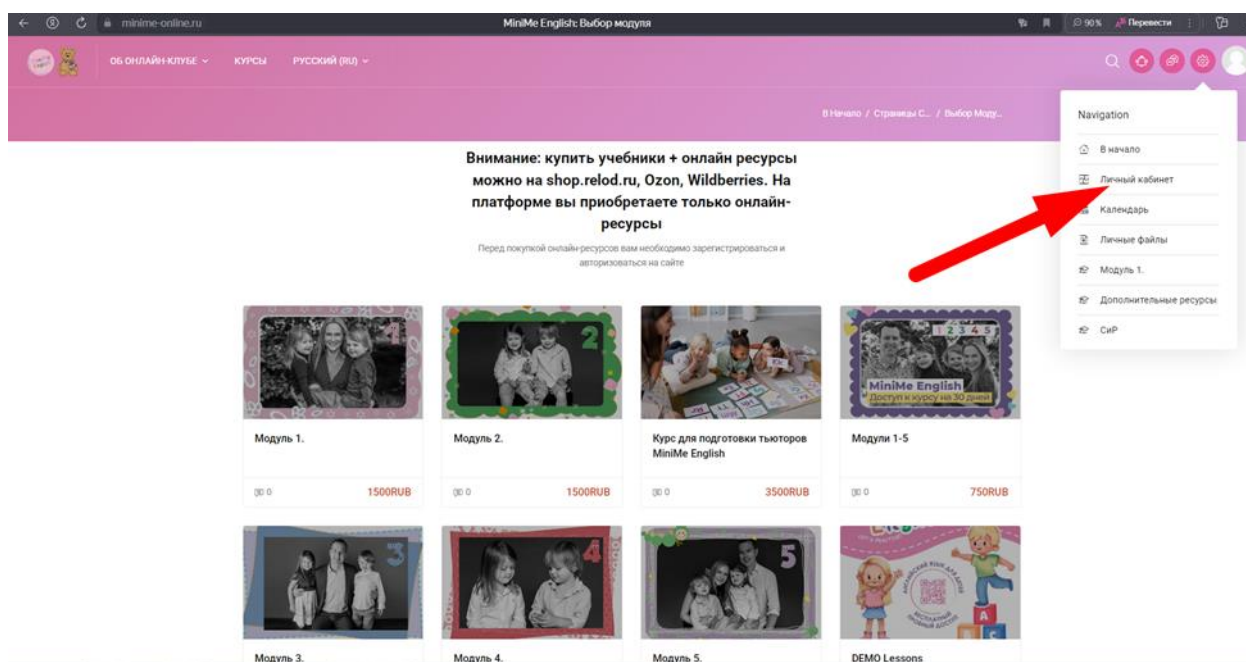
minime-online.ru

MiniMe English: Выбор модуля

90% Перевести

ОБ ОНЛАЙН-КЛУБЕ КУРСЫ РУССКИЙ (RU)

В Начало / Страницы С... / Выбор Моду...

Navigation

В начало

Личный кабинет

Календарь

Личные файлы

Модуль 1.

Дополнительные ресурсы

СиР

Внимание: купить учебники + онлайн ресурсы можно на shop.relod.ru, Ozon, Wildberries. На платформе вы приобретаете только онлайн-ресурсы

Перед покупкой онлайн-ресурсов вам необходимо зарегистрироваться и авторизоваться на сайте

1

Модуль 1.

0 1500RUB

2

Модуль 2.

0 1500RUB

Курс для подготовки тьюторов MiniMe English

0 3500RUB

1 2 3 4 5

MiniMe English

Доступ к курсу на 30 дней

Модули 1-5

0 750RUB

3

Модуль 3.

4

Модуль 4.

5

Модуль 5.

DEMO Lessons